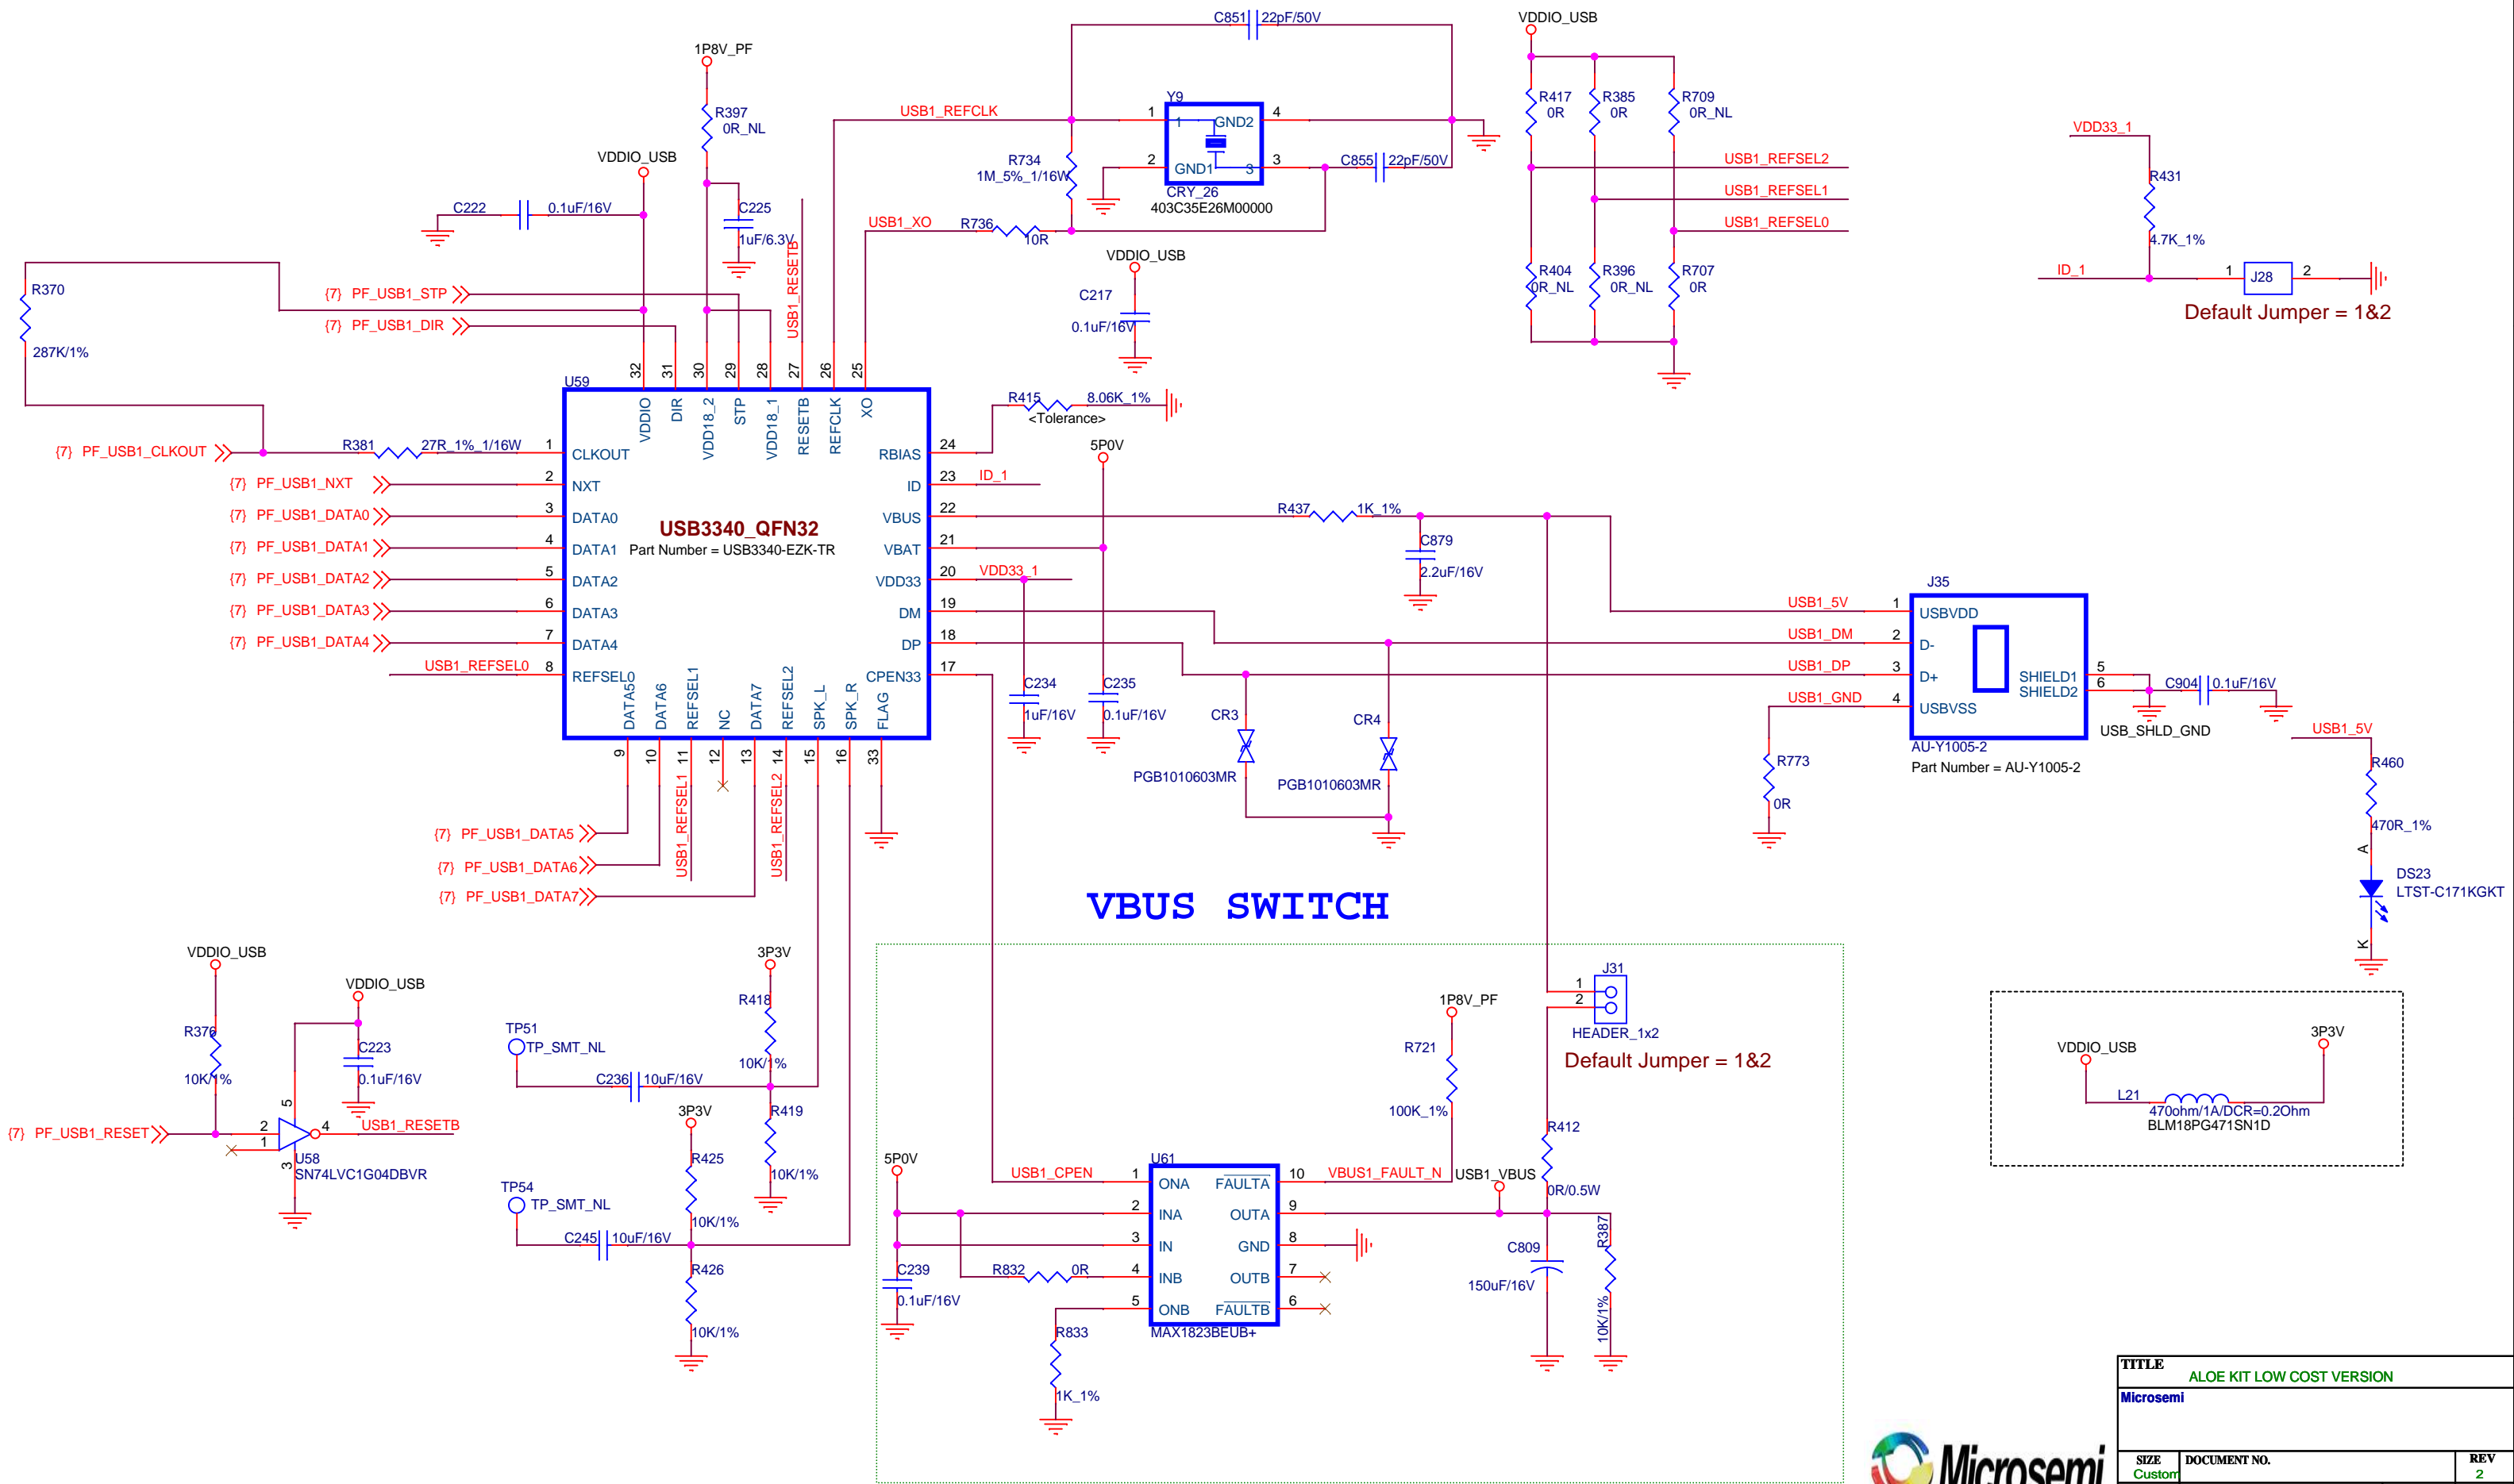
C851 22pF/50V
VDDIO_USB
1P8V_PF
R397
0R_NL
VDDIO_USB
C222 0.1uF/16V
C225
1uF/6.3V
USB1_REFCLK
Y9
1 GND2 4
R734
1M_5%_1/16W
2 GND1 3
CRY_26
403C35E26M00000
C855 22pF/50V
R417 0R
R385 0R
R709 0R_NL
USB1_REFSEL2
USB1_REFSEL1
USB1_REFSEL0
R404 0R_NL
R396 0R_NL
R707 0R
VDD33_1
R431
4.7K_1%
ID_1
1 J28 2
Default Jumper = 1&2
USB1_XO
R736 10R
VDDIO_USB
C217
0.1uF/16V
USB1_RESETB
R370
287K/1%
{7} PF_USB1_STP
{7} PF_USB1_DIR
U59
32 31 30 29 28 27 26 25
VDDIO DIR VDD18_2 STP VDD18_1 RESETB REFCLK XO
R415 8.06K_1%
<Tolerance>
{7} PF_USB1_CLKOUT
R381 27R_1%_1/16W
1 CLKOUT
RBIAS 24
2 NXT
ID 23 ID_1
5P0V
{7} PF_USB1_NXT
{7} PF_USB1_DATA0
{7} PF_USB1_DATA1
{7} PF_USB1_DATA2
{7} PF_USB1_DATA3
{7} PF_USB1_DATA4
USB1_REFSEL0
3 DATA0
4 DATA1
5 DATA2
6 DATA3
7 DATA4
8 REFSEL0
USB3340_QFN32
Part Number = USB3340-EZK-TR
VBUS 22
VBAT 21
VDD33 20 VDD33_1
DM 19
DP 18
CPEN33 17
R437 1K_1%
C879
2.2uF/16V
J35
USB1_5V 1 USBVDD
USB1_DM 2 D-
USB1_DP 3 D+
USB1_GND 4 USBVSS
SHIELD1 5
SHIELD2 6
C904 0.1uF/16V
USB_SHLD_GND
AU-Y1005-2
Part Number = AU-Y1005-2
C234 1uF/16V
C235 0.1uF/16V
CR3
CR4
PGB1010603MR
PGB1010603MR
R773
0R
USB1_5V
R460
470R_1%
A
DS23
LTST-C171KGKT
K
DATA5 DATA6 REFSEL1 NC DATA7 REFSEL2 SPK_L SPK_R FLAG
9 10 11 12 13 14 15 16 33
{7} PF_USB1_DATA5
{7} PF_USB1_DATA6
{7} PF_USB1_DATA7
USB1_REFSEL1
USB1_REFSEL2
VBUS SWITCH
VDDIO_USB
VDDIO_USB
R376
10K/1%
C223
0.1uF/16V
{7} PF_USB1_RESET
2 5 4 1 3
USB1_RESETB
U58
SN74LVC1G04DBVR
3P3V
R418
10K/1%
TP51
TP_SMT_NL
C236 10uF/16V
3P3V
R419
10K/1%
R425
10K/1%
TP54
TP_SMT_NL
C245 10uF/16V
R426
10K/1%
J31
1
2
HEADER_1x2
Default Jumper = 1&2
1P8V_PF
R721
100K_1%
R412
0R/0.5W
5P0V
USB1_CPEN 1 ONA
U61
$\overline{FAULTA}$ 10 VBUS1_FAULT_N
USB1_VBUS
2 INA OUTA 9
3 IN GND 8
R832 0R 4 INB OUTB 7
5 ONB $\overline{FAULTB}$ 6
MAX1823BEUB+
C239
0.1uF/16V
R833
1K_1%
C809
150uF/16V
R387
10K/1%
VDDIO_USB
3P3V
L21
470ohm/1A/DCR=0.2Ohm
BLM18PG471SN1D
TITLE
ALOE KIT LOW COST VERSION
Microsemi
Microsemi
SIZE
Custom
DOCUMENT NO.
REV
2